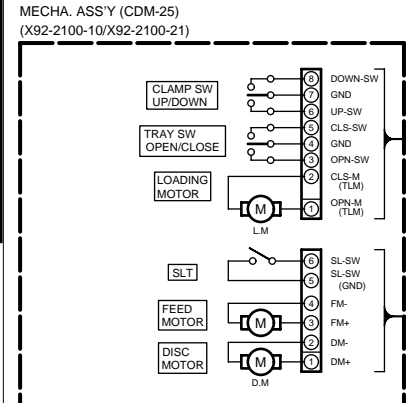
MECHA. ASS'Y (CDM-25)
(X92-2100-10/X92-2100-21)

CLAMP SW UP/DOWN

TRAY SW OPEN/CLOSE

LOADING MOTOR

M
L.M

8 DOWN-SW
7 GND
6 UP-SW
5 CLS-SW
4 GND
3 OPN-SW
2 CLS-M (TLM)
1 OPN-M (TLM)

SLT

FEED MOTOR

M

DISC MOTOR

M
D.M

6 SL-SW
5 SL-SW (GND)
4 FM-
3 FM+
2 DM-
1 DM+